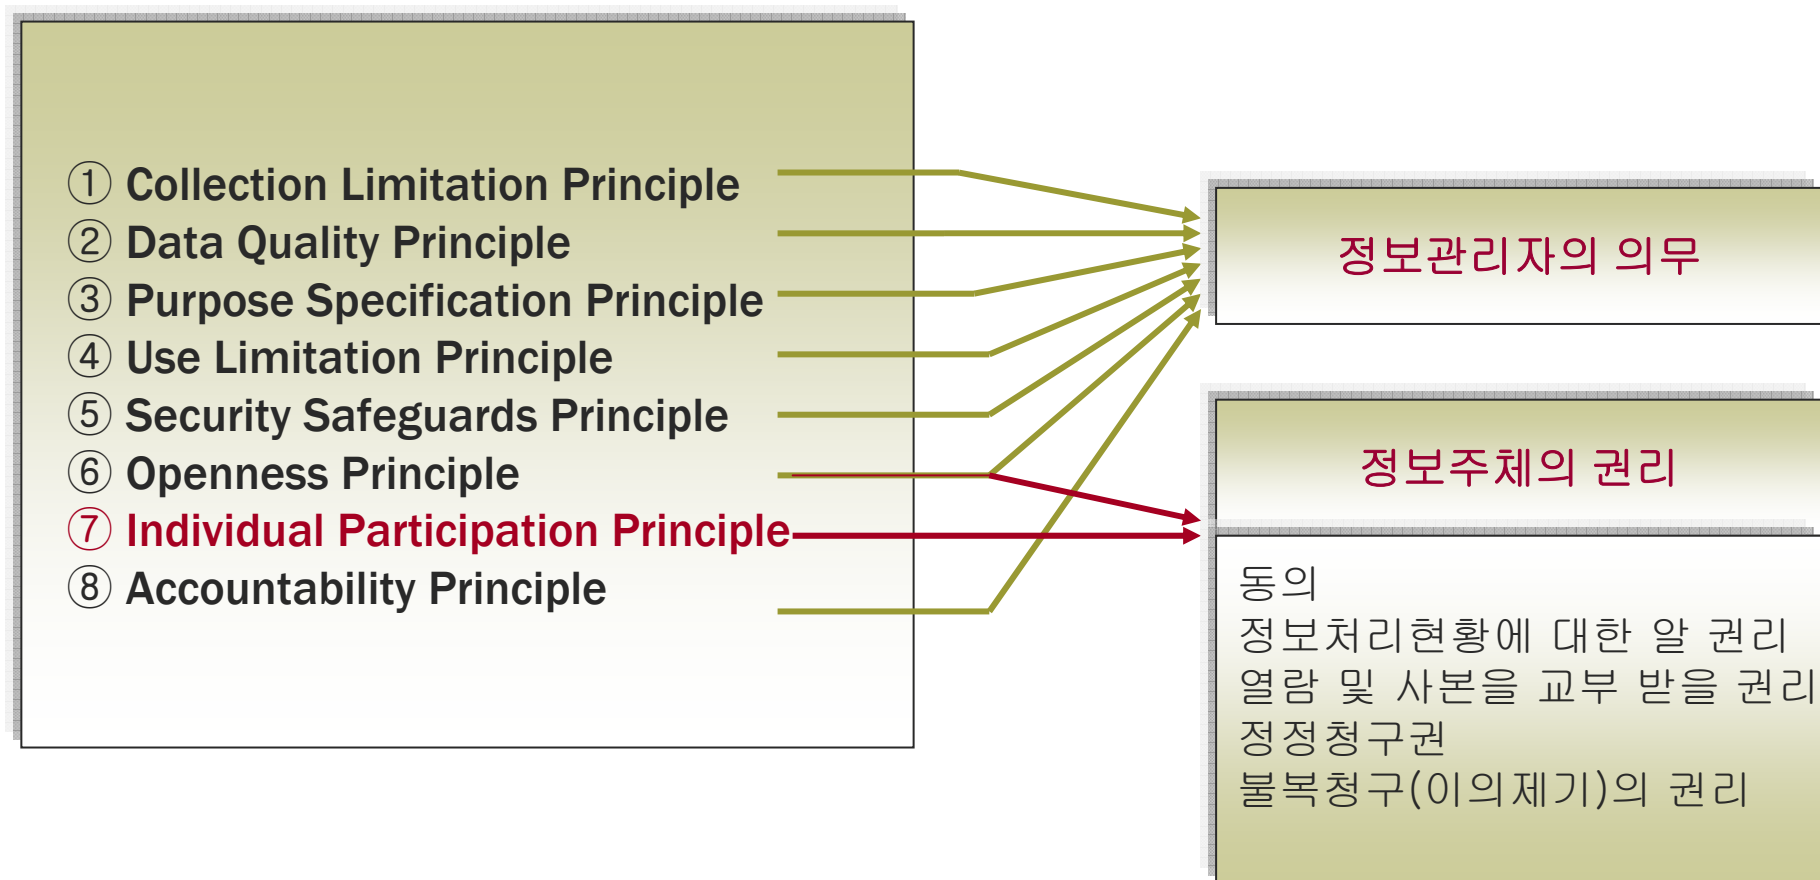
① Collection Limitation Principle
② Data Quality Principle
③ Purpose Specification Principle
④ Use Limitation Principle
⑤ Security Safeguards Principle
⑥ Openness Principle
⑦ Individual Participation Principle
⑧ Accountability Principle

정보관리자의 의무

정보주체의 권리

동의
정보처리현황에 대한 알 권리
열람 및 사본을 교부 받을 권리
정정청구권
불복청구(이의제기)의 권리